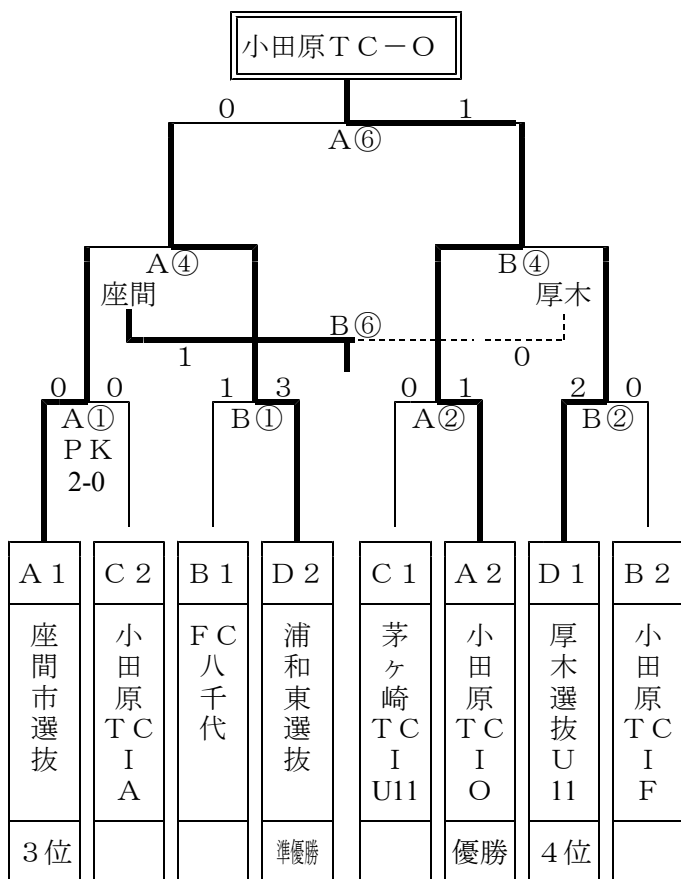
小田原ＴＣ－Ｏ

0 1
Ａ⑥

Ａ④
座間

Ｂ④
厚木

Ｂ⑥
1 0

0 0
Ａ①
ＰＫ
2-0

1 3
Ｂ①

0 1
Ａ②

2 0
Ｂ②

| Ａ１ | Ｃ２ | Ｂ１ | Ｄ２ | Ｃ１ | Ａ２ | Ｄ１ | Ｂ２ |
|---|---|---|---|---|---|---|---|
| 座間市選抜 | 小田原ＴＣＩＡ | ＦＣ八千代 | 浦和東選抜 | 茅ヶ崎ＴＣＩU11 | 小田原ＴＣＩＯ | 厚木選抜Ｕ11 | 小田原ＴＣＩＦ |
| ３位 | | | 準優勝 | | 優勝 | ４位 | |